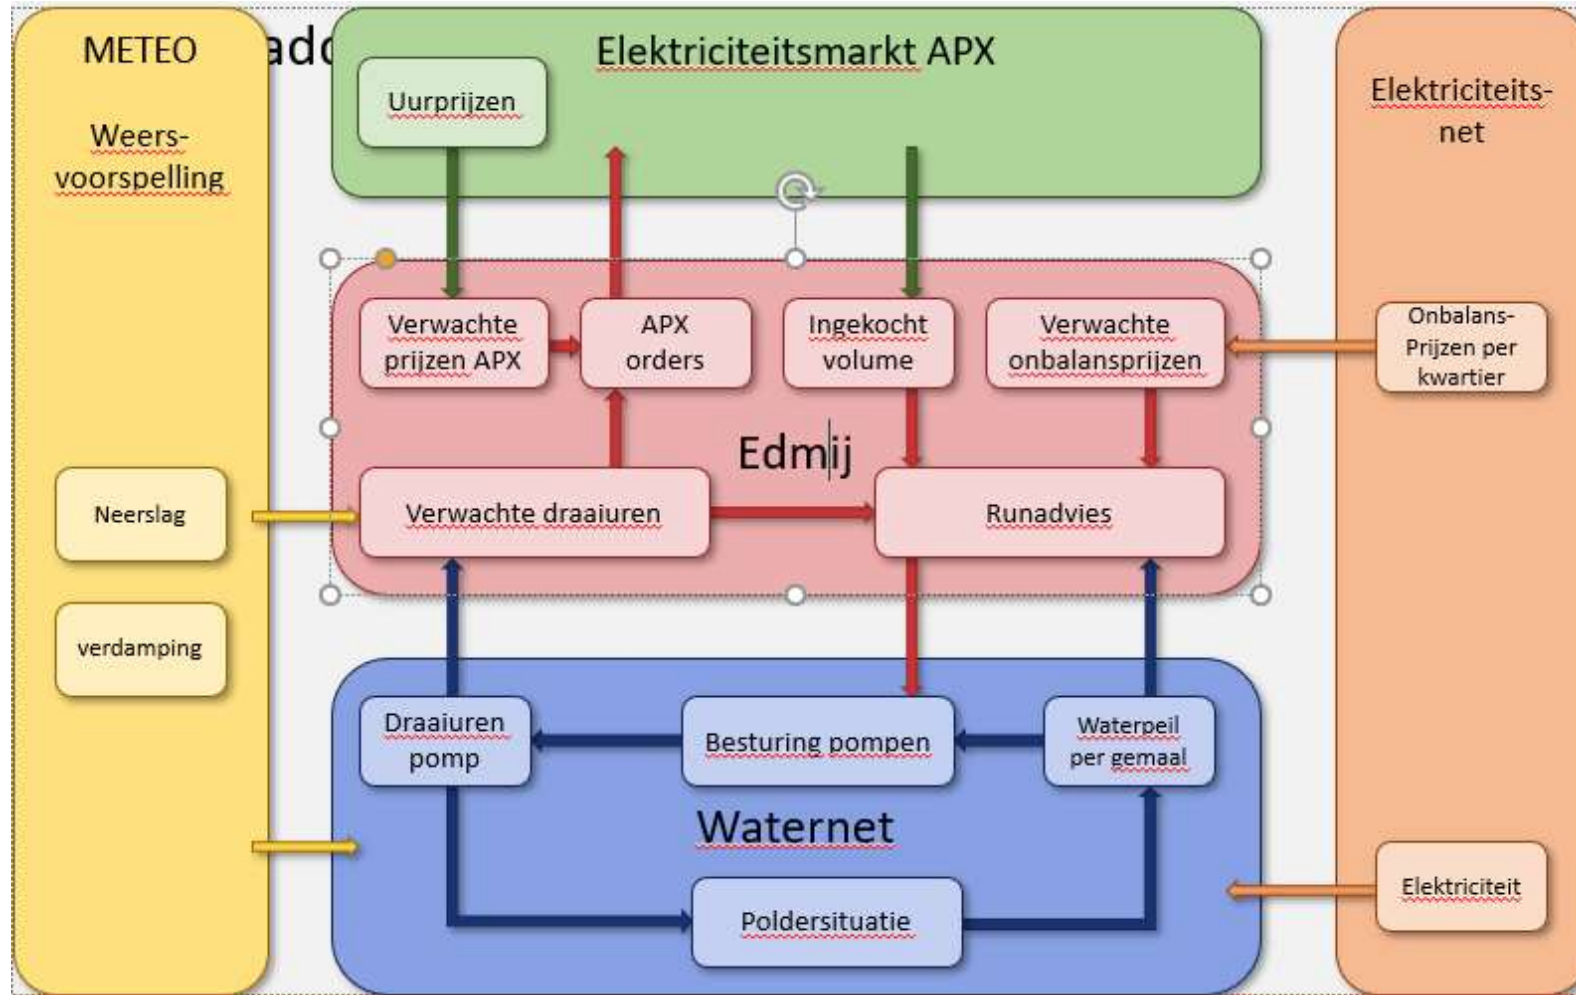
METEO

Weers-voorspelling

adc

Elektriciteitsmarkt APX

Uurprijzen

Elektriciteits-net

Verwachte prijzen APX

APX orders

Ingekocht volume

Verwachte onbalansprijzen

Onbalans-Prijzen per kwartier

Edmij

Neerslag

Verwachte draaiuren

Runadvies

verdamping

Draaiuren pomp

Besturing pompen

Waterpeil per gemaal

Waternet

Elektriciteit

Poldersituatie